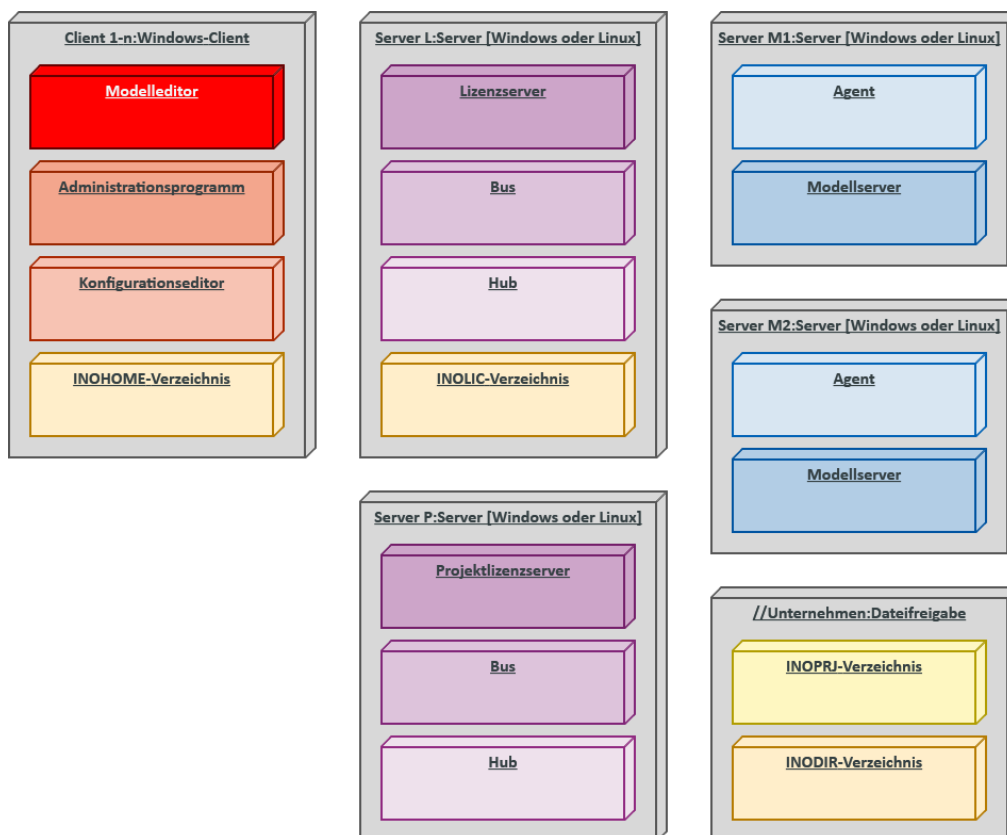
Client 1-n:Windows-Client

Modelleditor

Administrationsprogramm

Konfigurationseditor

INOHOME-Verzeichnis

Server L:Server [Windows oder Linux]

Lizenzserver

Bus

Hub

INOLIC-Verzeichnis

Server M1:Server [Windows oder Linux]

Agent

Modellserver

Server M2:Server [Windows oder Linux]

Agent

Modellserver

Server P:Server [Windows oder Linux]

Projektlizenzserver

Bus

Hub

//Unternehmen:Dateifreigabe

INOPRJ-Verzeichnis

INODIR-Verzeichnis